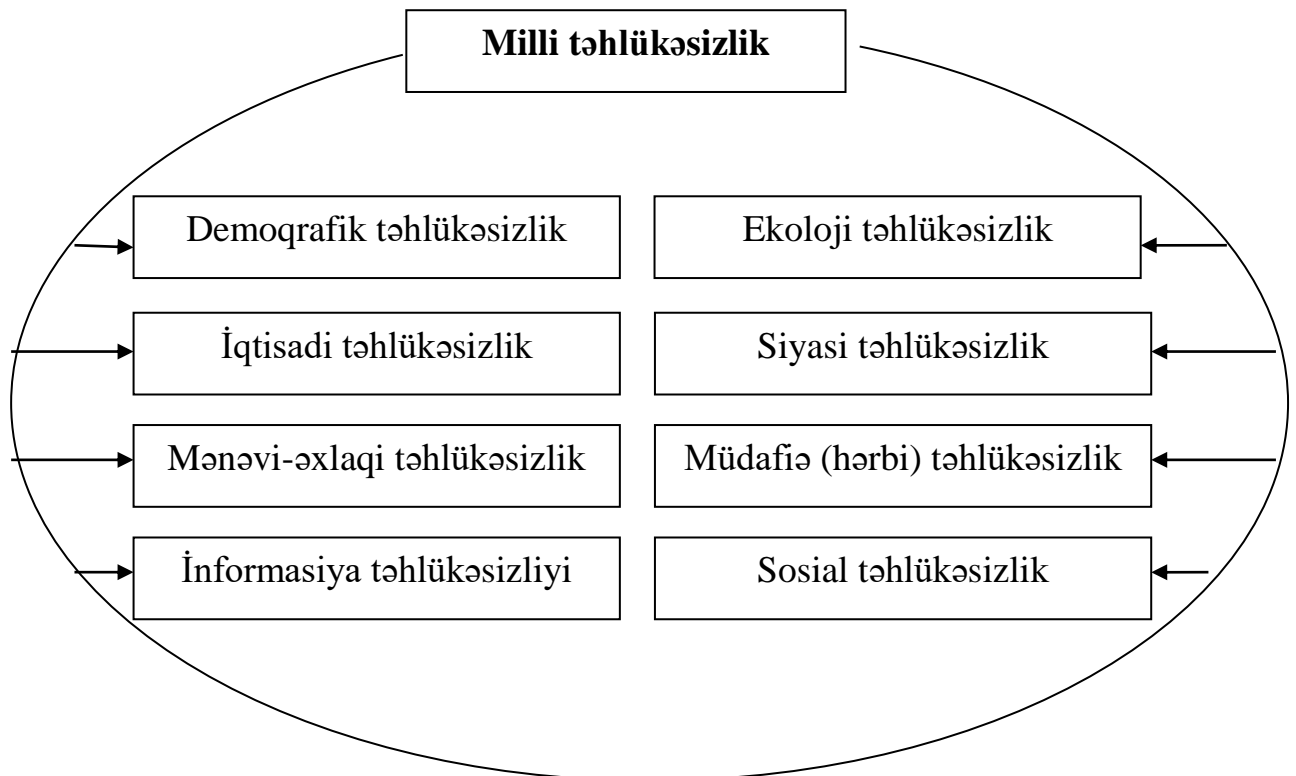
**Milli təhlükəsizlik**

Demoqrafik təhlükəsizlik

Ekoloji təhlükəsizlik

İqtisadi təhlükəsizlik

Siyasi təhlükəsizlik

Mənəvi-əxlaqi təhlükəsizlik

Müdafiə (hərbi) təhlükəsizlik

İnformasiya təhlükəsizliyi

Sosial təhlükəsizlik